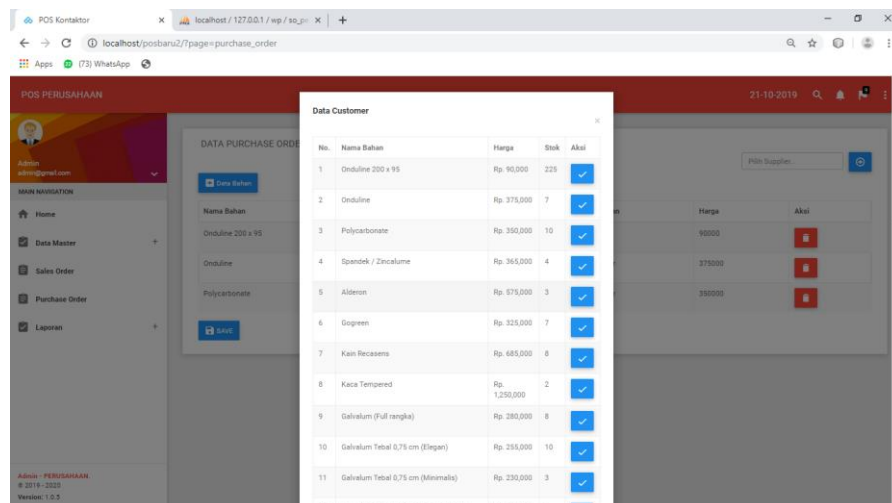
POS Kontaktor × localhost / 127.0.0.1 / wp / so_p × +

localhost/posbaru2/?page=purchase_order

Apps (73) WhatsApp

POS PERUSAHAAN

21-10-2019

Admin
admin@gmail.com

MAIN NAVIGATION

Home

Data Master

Sales Order

Purchase Order

Laporan

Admin - PERUSAHAAN.
© 2019 - 2020
Version: 1.0.3

DATA PURCHASE ORDE

Data Bahan

| Nama Bahan | | Harga | Aksi |
|---|---|---|---|
| Onduline 200 x 95 | | 90000 | |
| Onduline | | 375000 | |
| Polycarbonate | | 350000 | |

SAVE

Pilih Supplier...

Data Customer

×

| No. | Nama Bahan | Harga | Stok | Aksi |
|---|---|---|---|---|
| 1 | Onduline 200 x 95 | Rp. 90,000 | 225 | ✓ |
| 2 | Onduline | Rp. 375,000 | 7 | ✓ |
| 3 | Polycarbonate | Rp. 350,000 | 10 | ✓ |
| 4 | Spandek / Zincalume | Rp. 365,000 | 4 | ✓ |
| 5 | Alderon | Rp. 575,000 | 3 | ✓ |
| 6 | Gogreen | Rp. 325,000 | 7 | ✓ |
| 7 | Kain Recasens | Rp. 685,000 | 8 | ✓ |
| 8 | Kaca Tempered | Rp. 1,250,000 | 2 | ✓ |
| 9 | Galvalum (Full rangka) | Rp. 280,000 | 8 | ✓ |
| 10 | Galvalum Tebal 0,75 cm (Elegan) | Rp. 255,000 | 10 | ✓ |
| 11 | Galvalum Tebal 0,75 cm (Minimalis) | Rp. 230,000 | 3 | ✓ |